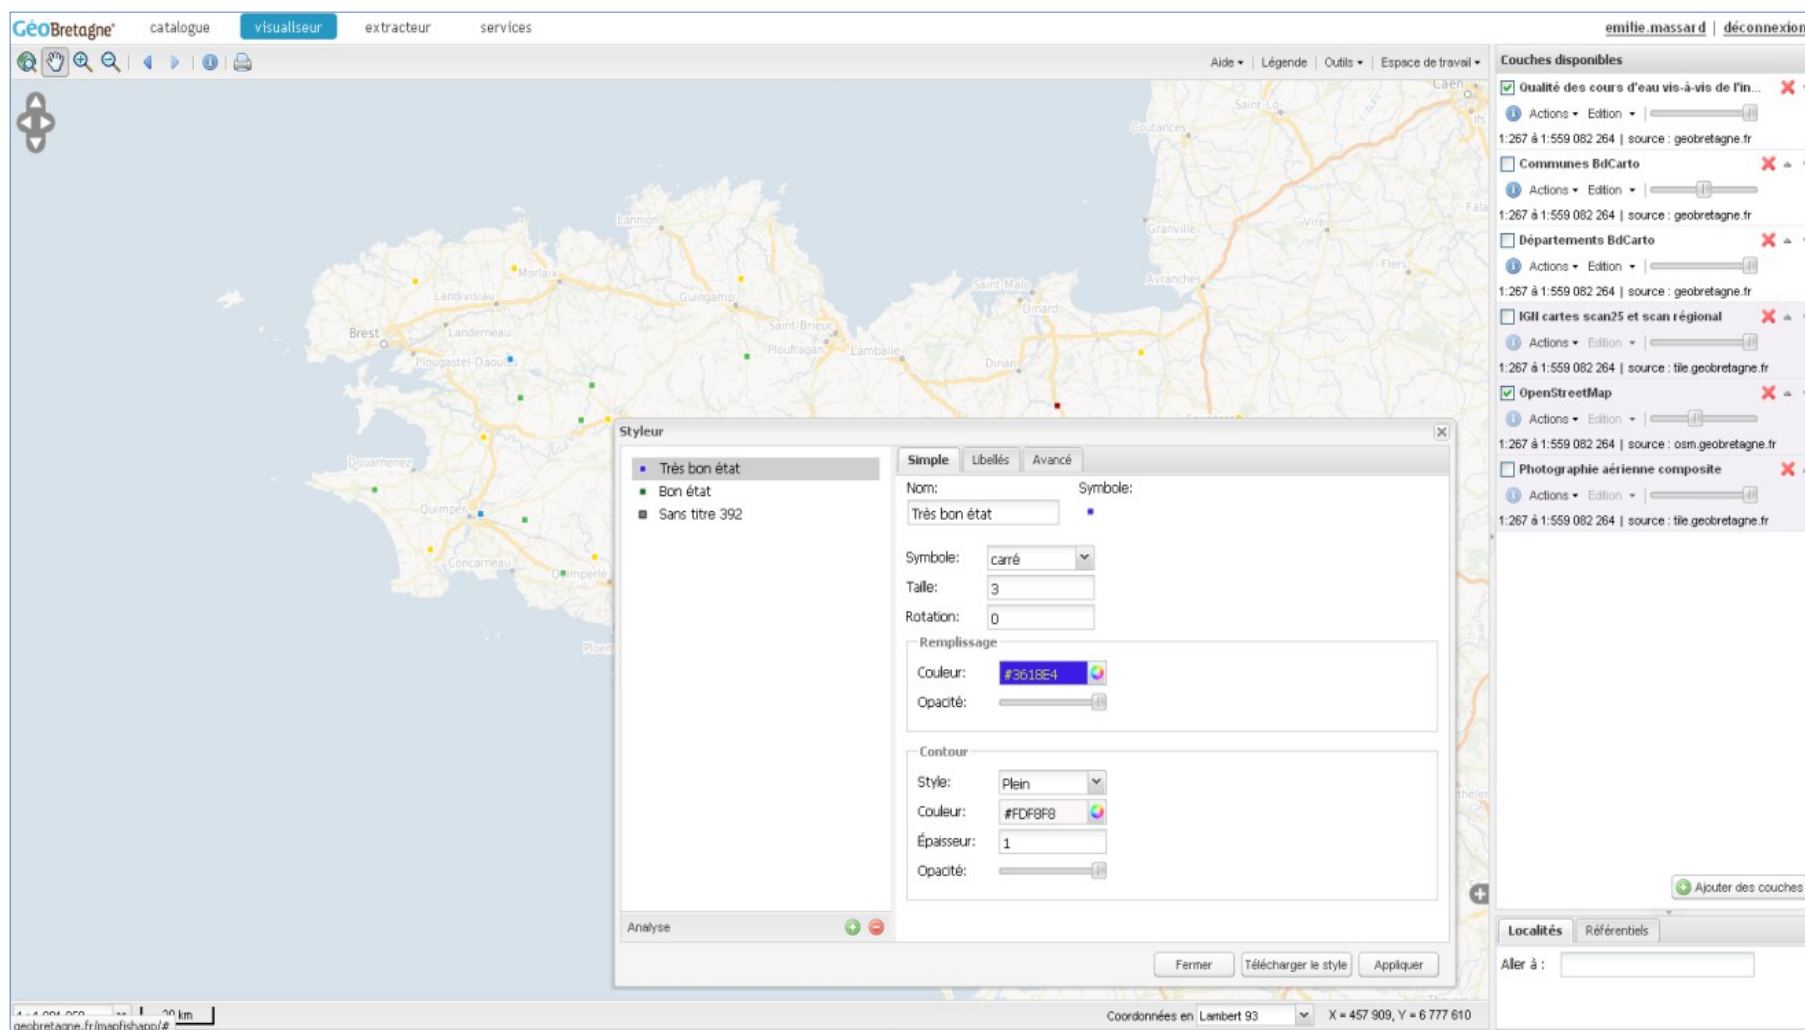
GéoBretagne catalogue visualiseur extracteur services

emilie.massard | déconnexion

Aide ▾ Légende Outils ▾ Espace de travail ▾

Couches disponibles

Qualité des cours d'eau vis-à-vis de l'in...
Actions ▾ Edition ▾
1:267 à 1:559 082 264 | source : geobretagne.fr

Communes BdCarto
Actions ▾ Edition ▾
1:267 à 1:559 082 264 | source : geobretagne.fr

Départements BdCarto
Actions ▾ Edition ▾
1:267 à 1:559 082 264 | source : geobretagne.fr

IGN cartes scan25 et scan régional
Actions ▾ Edition ▾
1:267 à 1:559 082 264 | source : tile.geobretagne.fr

OpenStreetMap
Actions ▾ Edition ▾
1:267 à 1:559 082 264 | source : osm.geobretagne.fr

Photographie aérienne composite
Actions ▾ Edition ▾
1:267 à 1:559 082 264 | source : tile.geobretagne.fr

Ajouter des couches

Localités Référentiels
Aller à :

Caen Saint-Lô Coutances Granville Vire Avranches Flers Lannion Morlaix Landivisiau Guingamp Brest Landerneau Saint-Brieuc Ploufragan Lamballe Saint-Malo Dinard Dinan Plougastel-Daoulas Douarnenez Quimper Concarneau Quimperlé Ploe

Styleur

Très bon état
Bon état
Sans titre 392

Simple Libellés Avancé

Nom:
Très bon état
Symbole:

Symbole: carré
Taille: 3
Rotation: 0

Remplissage
Couleur: #3618E4
Opacité:

Contour
Style: Plein
Couleur: #FDF8F8
Épaisseur: 1
Opacité:

Analyse

Fermer Télécharger le style Appliquer

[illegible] 20 km
geobretagne.fr/mapfishapp/#
Coordonnées en Lambert 93 X = 457 909, Y = 6 777 610